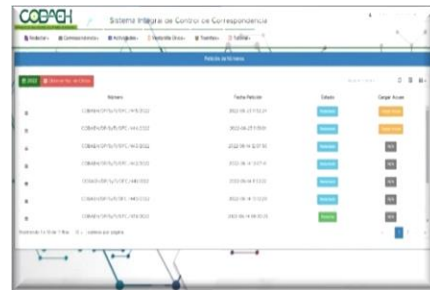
COBACH

Sistema Integral de Control de Correspondencia

Petición de Número

| Número | Fecha Petición | Estado | Cargar Acuse |
|---|---|---|---|
| COBAEH/DP/SJ/DPC/449/2022 | 2022-06-23 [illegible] | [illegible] | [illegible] |
| COBAEH/DP/SJ/DPC/448/2022 | 2022-06-23 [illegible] | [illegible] | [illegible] |
| COBAEH/DP/SJ/DPC/447/2022 | 2022-06-14 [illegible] | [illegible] | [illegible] |
| COBAEH/DP/SJ/DPC/446/2022 | 2022-06-14 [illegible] | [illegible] | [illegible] |
| COBAEH/DP/SJ/DPC/445/2022 | 2022-06-14 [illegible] | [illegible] | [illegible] |
| COBAEH/DP/SJ/DPC/444/2022 | 2022-06-14 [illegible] | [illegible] | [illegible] |
| COBAEH/DP/SJ/DPC/443/2022 | 2022-06-14 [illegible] | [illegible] | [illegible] |

1